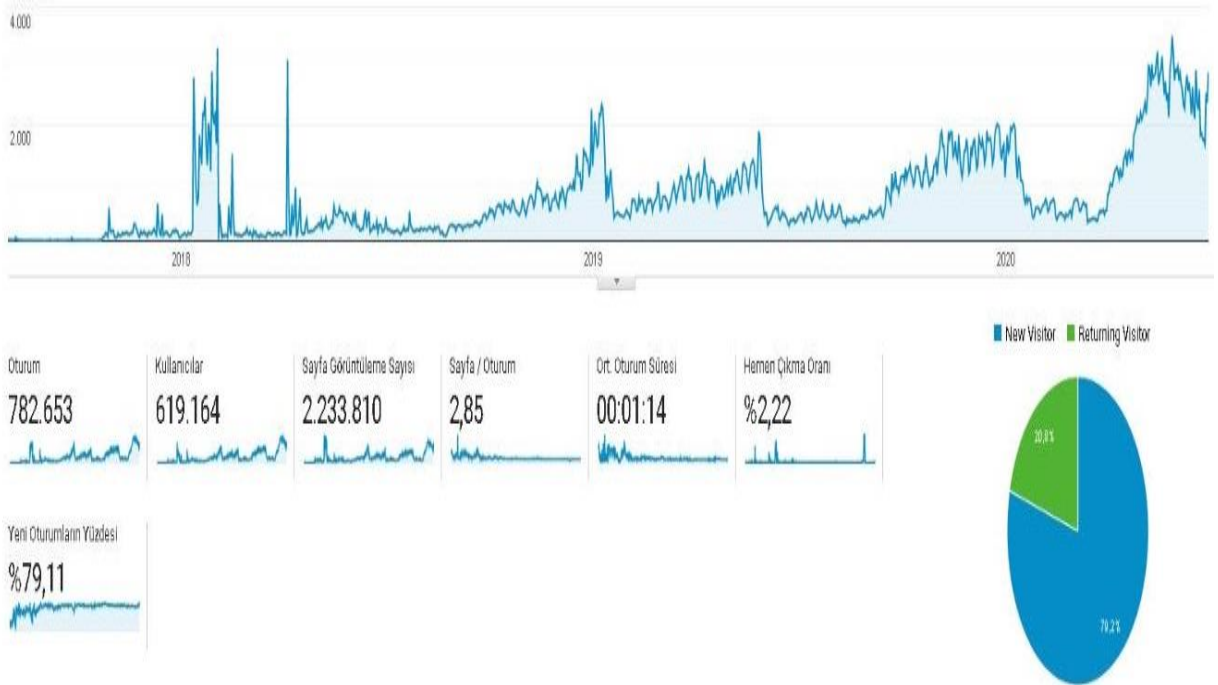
4.000

2.000

2018

2019

2020

Oturum
782.653

Kullanıcılar
619.164

Sayfa Görüntüleme Sayısı
2.233.810

Sayfa / Oturum
2,85

Ort. Oturum Süresi
00:01:14

Hemen Çıkma Oranı
%2,22

Yeni Oturumların Yüzdesi
%79,11

New Visitor
Returning Visitor

20,8%

79,2%